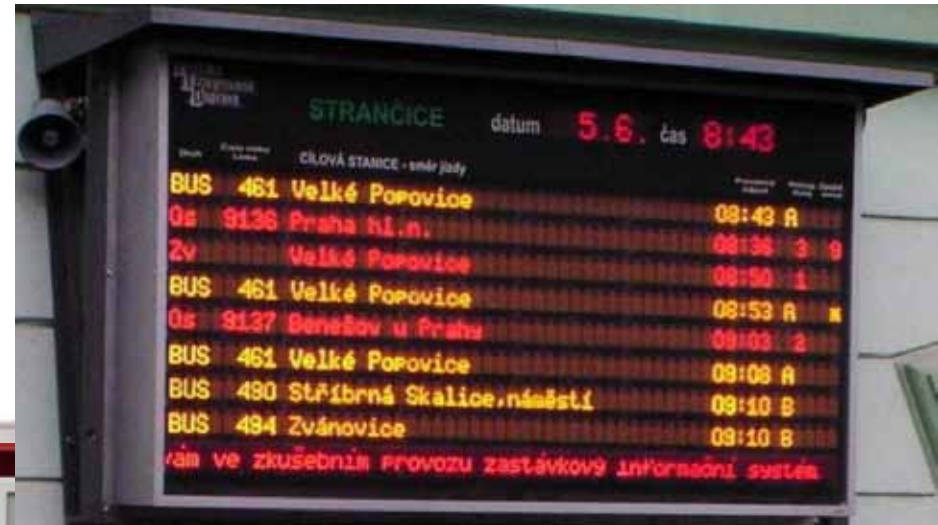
STRANČICE datum 5.6. čas 8:43

CÍLOVÁ STANICE - směr jízdy

| | | | | | |
|---|---|---|---|---|---|
| BUS | 461 | Velké Popovice | 08:43 | A | |
| Os | 9136 | Praha hl.n. | 08:36 | 3 | 9 |
| Zv | | Velké Popovice | 08:50 | 1 | |
| BUS | 461 | Velké Popovice | 08:53 | A | |
| Os | 9137 | Benešov u Prahy | 09:03 | 2 | |
| BUS | 461 | Velké Popovice | 09:08 | A | |
| BUS | 490 | Stříbrná Skalice,náměstí | 09:10 | B | |
| BUS | 494 | Zvánovice | 09:10 | B | |

vám ve zkušebním provozu zastávkový informační systém